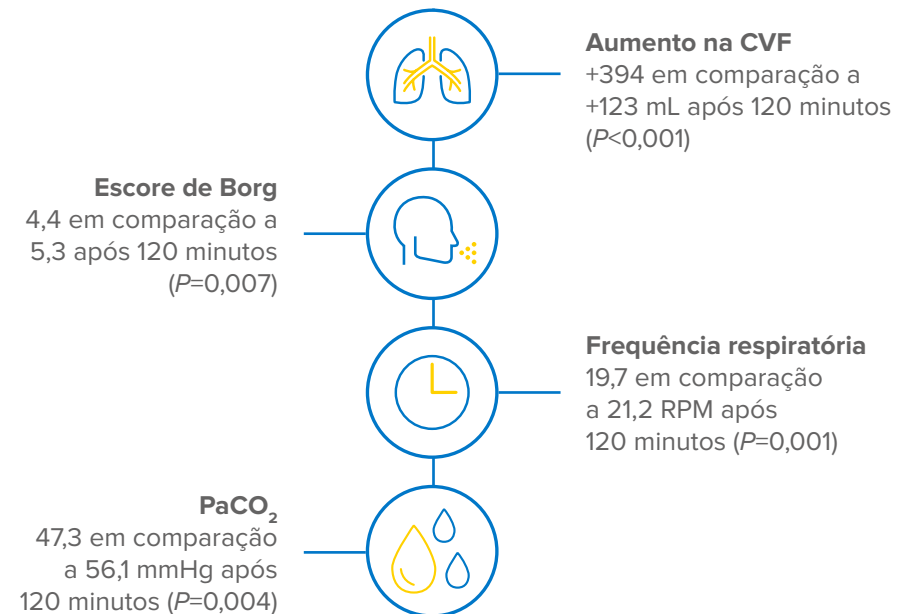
Aumento na CVF
+394 em comparação a +123 mL após 120 minutos ($P$<0,001)

Escore de Borg
4,4 em comparação a 5,3 após 120 minutos ($P$=0,007)

Frequência respiratória
19,7 em comparação a 21,2 RPM após 120 minutos ($P$=0,001)

$PaCO_2$
47,3 em comparação a 56,1 mmHg após 120 minutos ($P$=0,004)